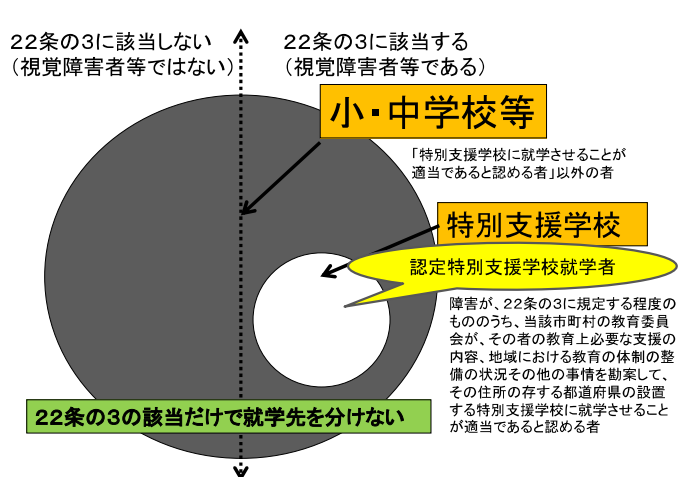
22条の3に該当しない
（視覚障害者等ではない）

22条の3に該当する
（視覚障害者等である）

小･中学校等

「特別支援学校に就学させることが適当であると認める者」以外の者

特別支援学校

認定特別支援学校就学者

障害が、22条の3に規定する程度のもののうち、当該市町村の教育委員会が、その者の教育上必要な支援の内容、地域における教育の体制の整備の状況その他の事情を勘案して、その住所の存する都道府県の設置する特別支援学校に就学させることが適当であると認める者

22条の3の該当だけで就学先を分けない